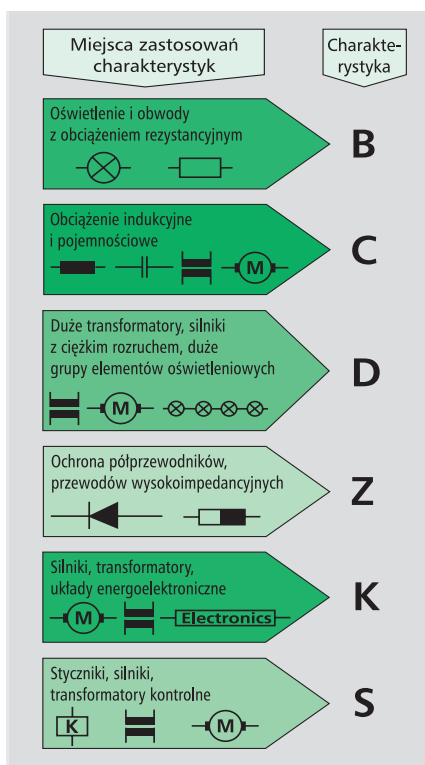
Miejsca zastosowań charakterystyk

Charakterystyka

Oświetlenie i obwody z obciążeniem rezystancyjnym

B

Obciążenie indukcyjne i pojemnościowe

M

C

Duże transformatory, silniki z ciężkim rozruchem, duże grupy elementów oświetleniowych

M

D

Ochrona półprzewodników, przewodów wysokoimpedancyjnych

Z

Silniki, transformatory, układy energoelektroniczne

M

Electronics

K

Styczniki, silniki, transformatory kontrolne

K

M

S